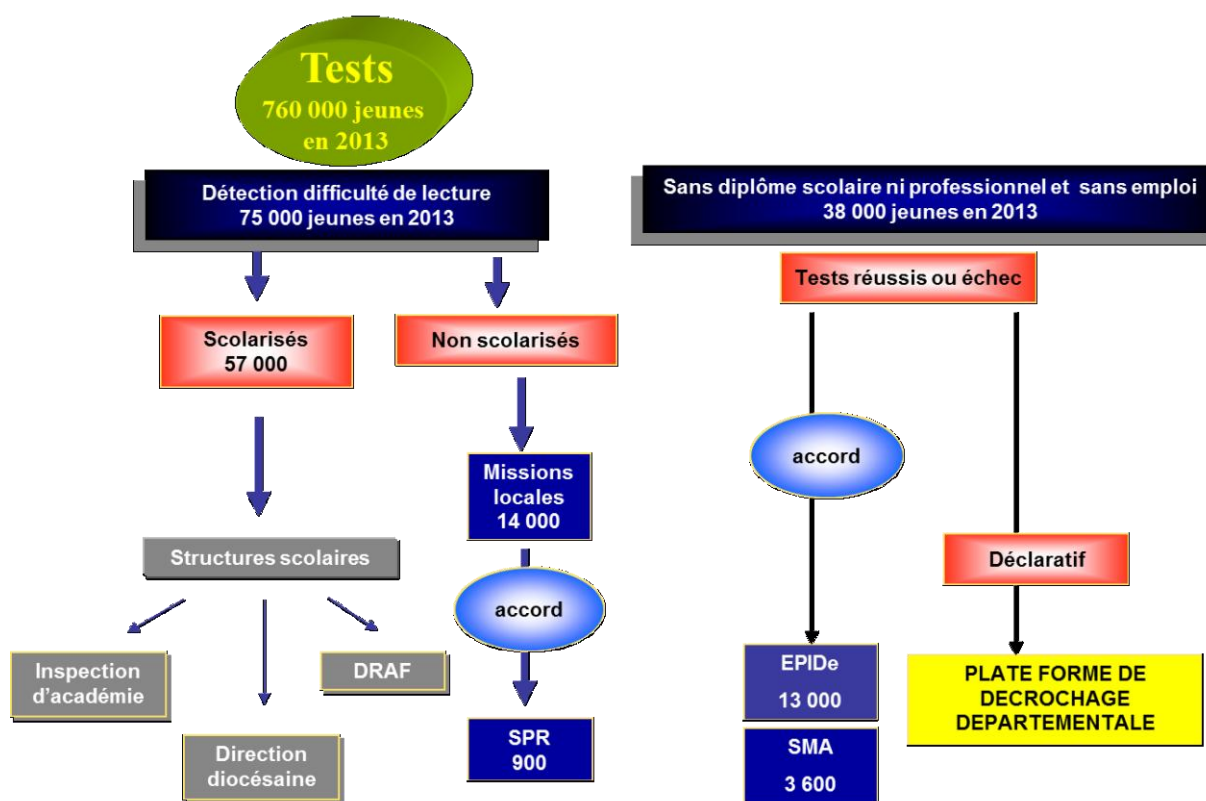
Tests
760 000 jeunes
en 2013

Détection difficulté de lecture
75 000 jeunes en 2013

Scolarisés
57 000

Non scolarisés

Structures scolaires

Inspection d'académie

Direction diocésaine

DRAF

Missions locales
14 000

accord

SPR
900

Sans diplôme scolaire ni professionnel et sans emploi
38 000 jeunes en 2013

Tests réussis ou échec

accord

EPIDe
13 000

SMA
3 600

Déclaratif

PLATE FORME DE DECROCHAGE DEPARTEMENTALE